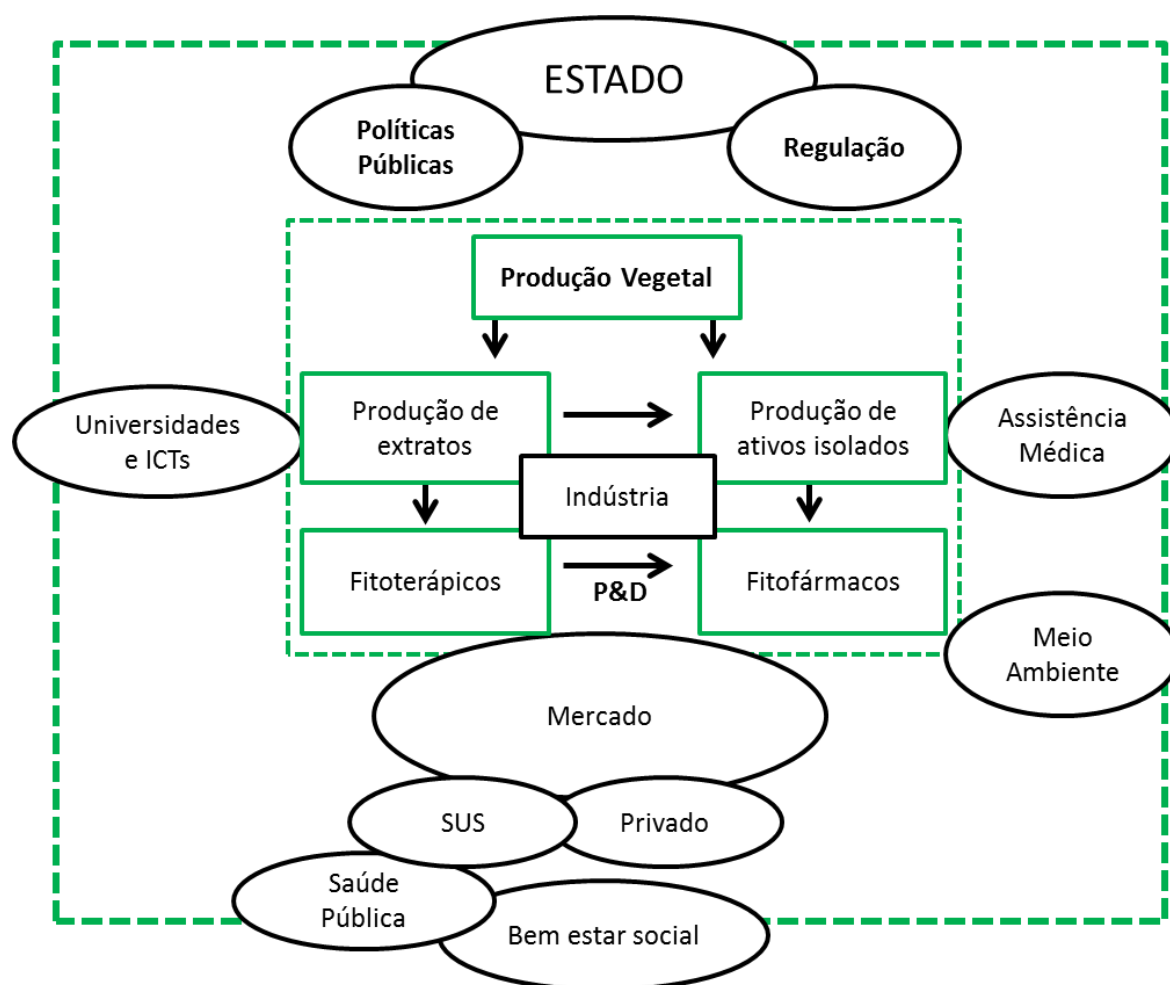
ESTADO

Políticas Públicas

Regulação

Produção Vegetal

Universidades e ICTs

Produção de extratos

Produção de ativos isolados

Assistência Médica

Indústria

Fitoterápicos

P&D

Fitofármacos

Meio Ambiente

Mercado

SUS

Privado

Saúde Pública

Bem estar social